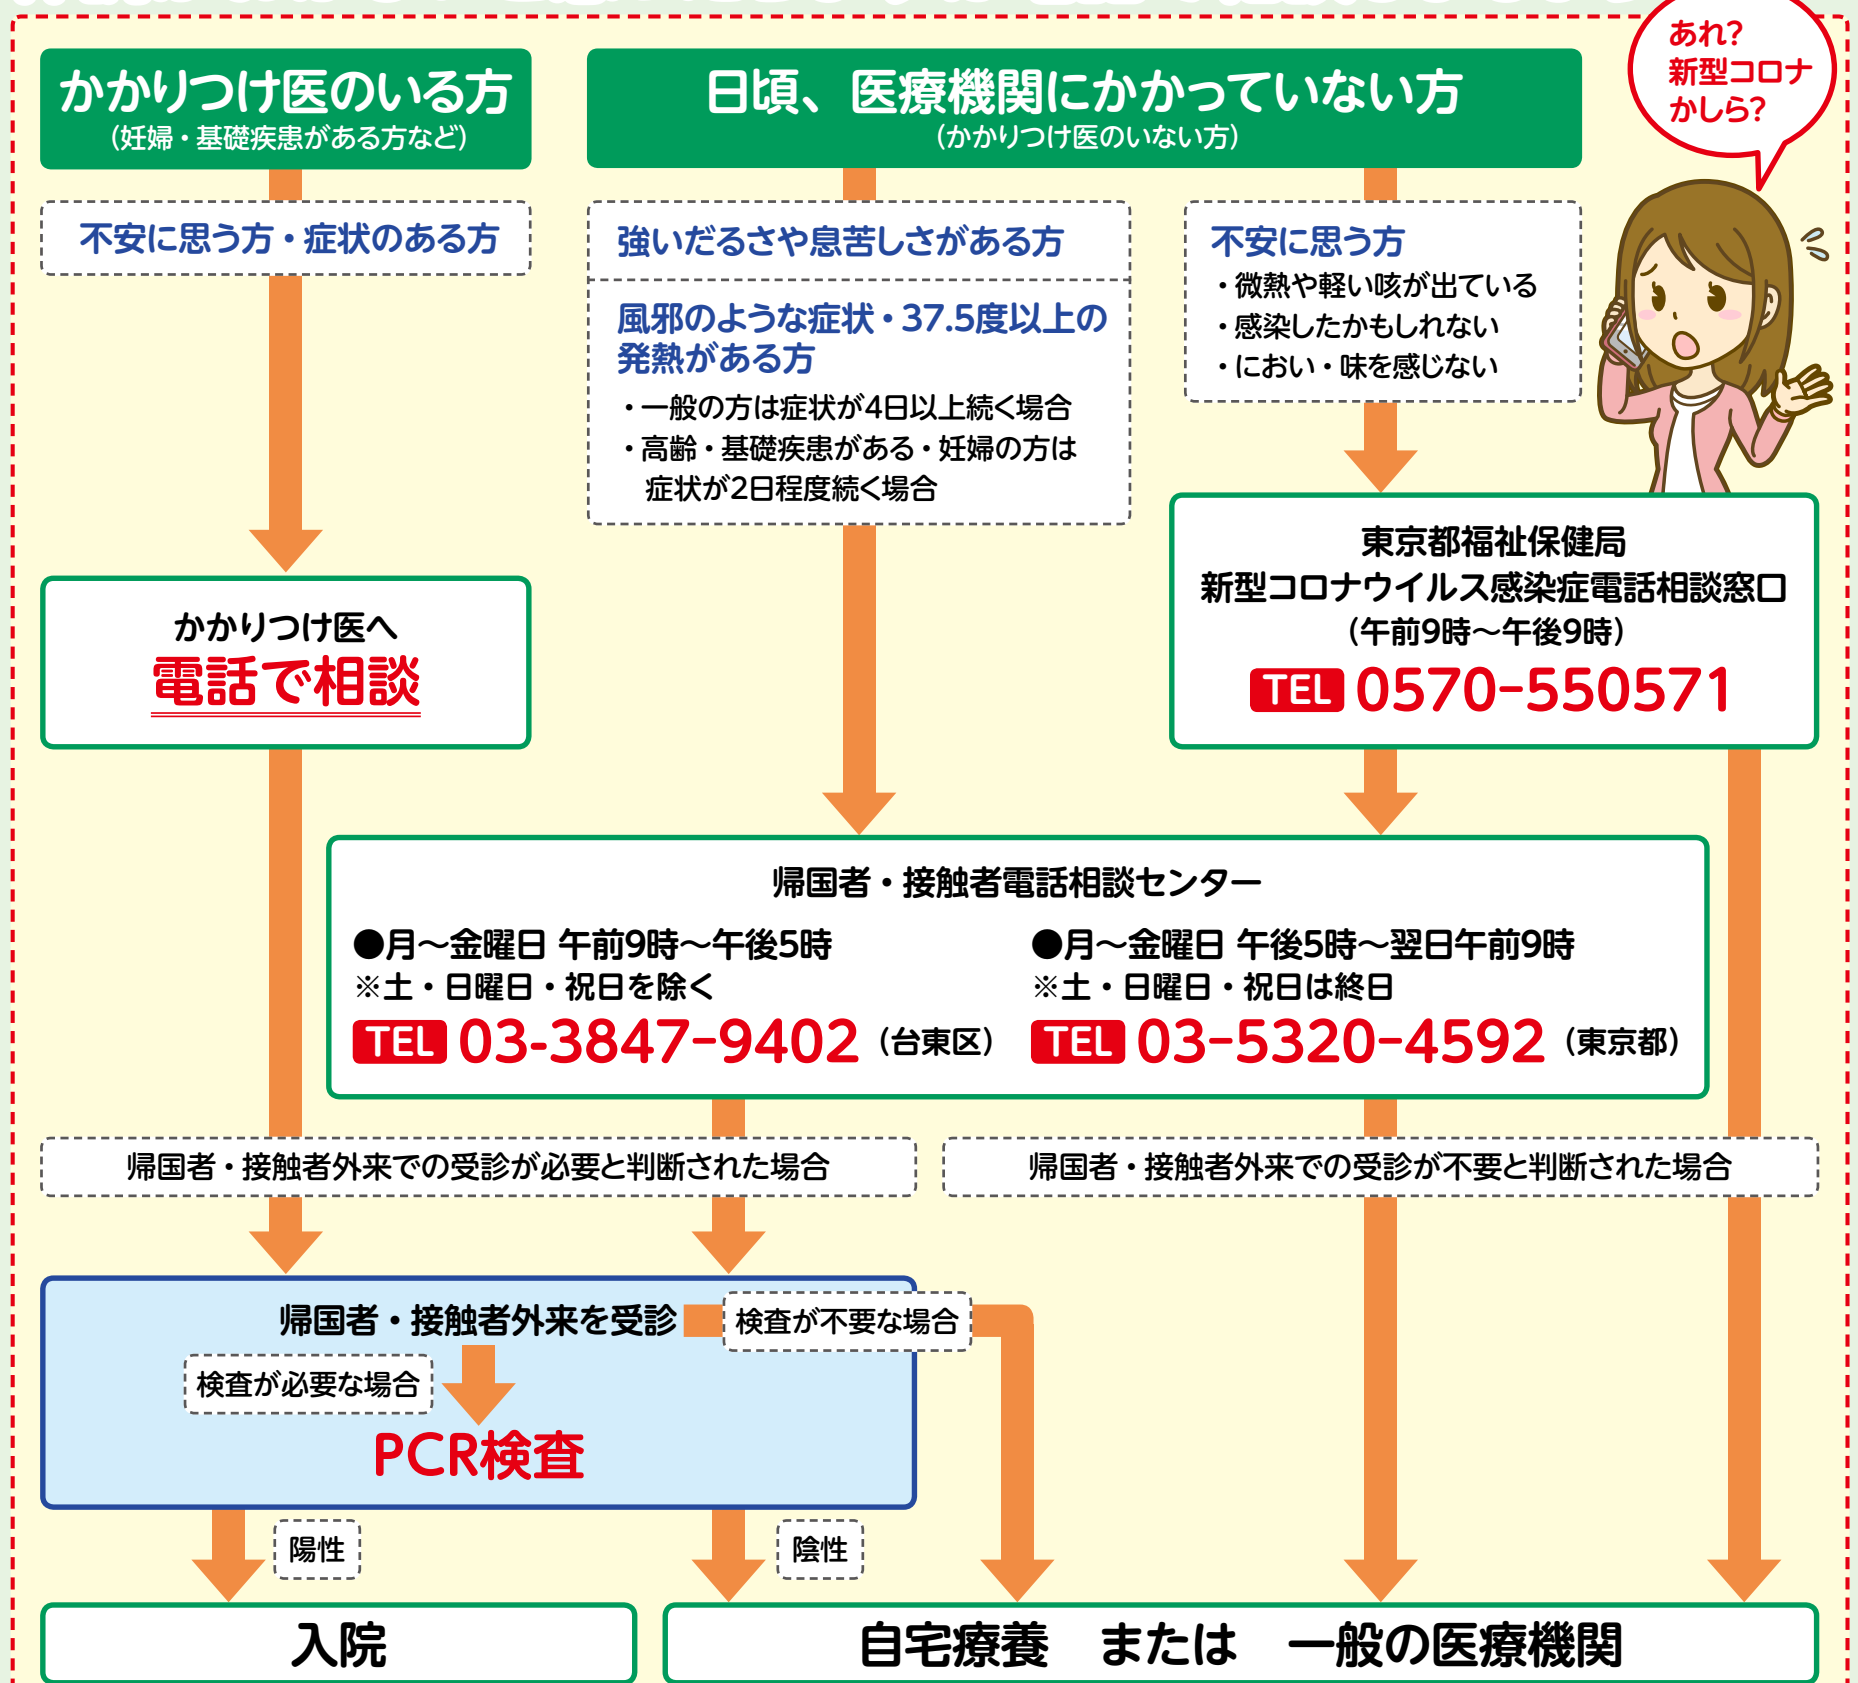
かかりつけ医のいる方
(妊婦・基礎疾患がある方など)

日頃、医療機関にかかっていない方
(かかりつけ医のいない方)

あれ?
新型コロナかしら?

不安に思う方・症状のある方

強いだるさや息苦しさがある方

風邪のような症状・37.5度以上の発熱がある方
・一般の方は症状が4日以上続く場合
・高齢・基礎疾患がある・妊婦の方は症状が2日程度続く場合

不安に思う方
・微熱や軽い咳が出ている
・感染したかもしれない
・におい・味を感じない

かかりつけ医へ
電話で相談

東京都福祉保健局
新型コロナウイルス感染症電話相談窓口
(午前9時～午後9時)
TEL 0570-550571

帰国者・接触者電話相談センター
●月～金曜日 午前9時～午後5時
※土・日曜日・祝日を除く
TEL 03-3847-9402 (台東区)

●月～金曜日 午後5時～翌日午前9時
※土・日曜日・祝日は終日
TEL 03-5320-4592 (東京都)

帰国者・接触者外来での受診が必要と判断された場合

帰国者・接触者外来での受診が不要と判断された場合

帰国者・接触者外来を受診

検査が不要な場合

検査が必要な場合

PCR検査

陽性

陰性

入院

自宅療養　または　一般の医療機関